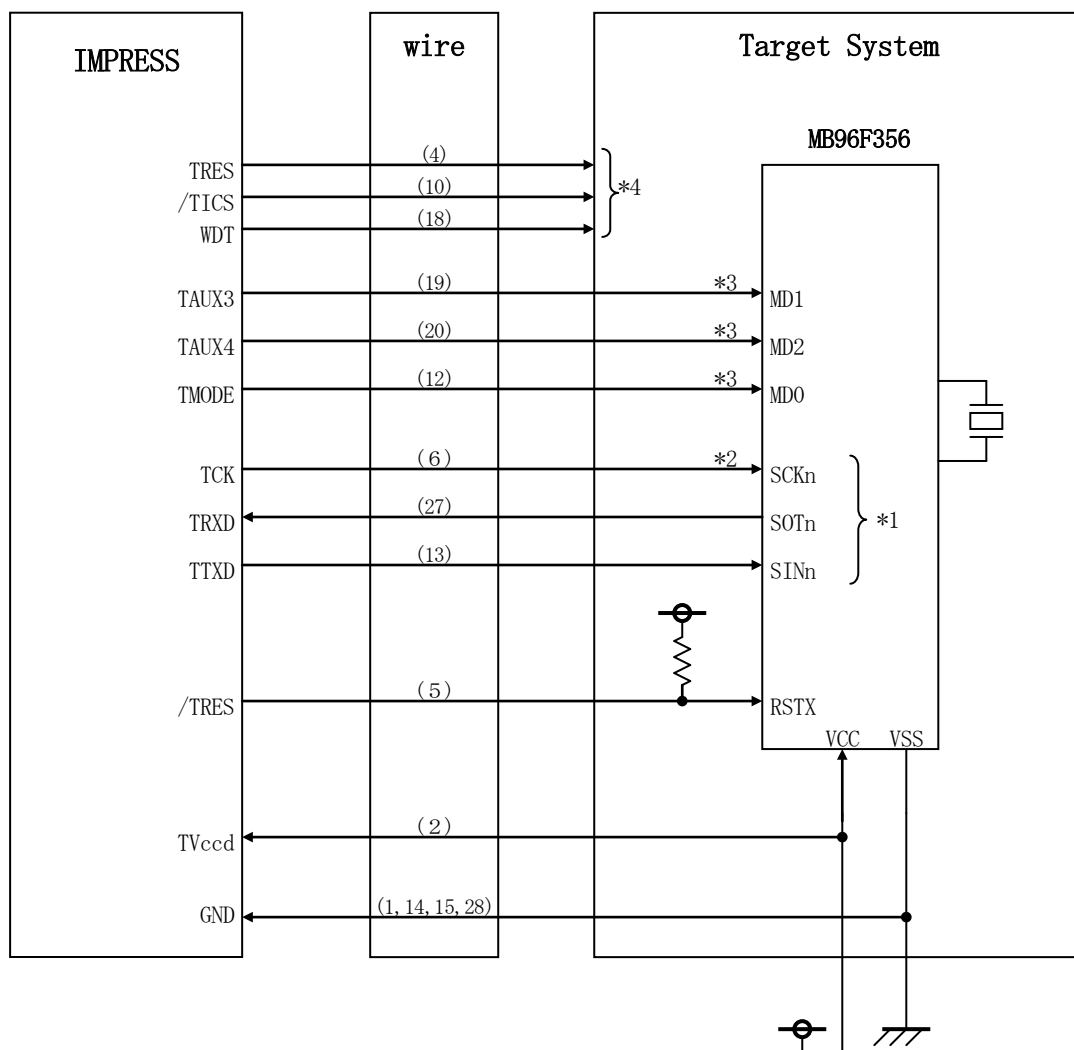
IMPRESS

wire

Target System

MB96F356

TRES
/TICS
WDT

(4)
(10)
(18)

*4

TAUX3 (19) *3 MD1
TAUX4 (20) *3 MD2
TMODE (12) *3 MD0

TCK (6) *2 SCKn
TRXD (27) SOTn
TTXD (13) SINn
*1

/TRES (5) RSTX

VCC VSS

TVccd (2)

GND (1, 14, 15, 28)